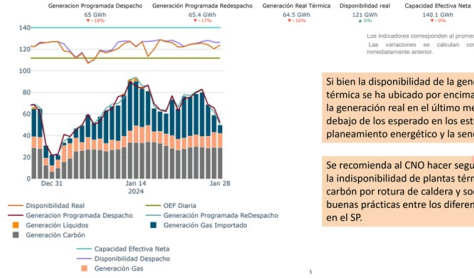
| Generacion Programada Despacho | Generación Programada Redespacho | Generación Real Térmica | Generación Real | Capacidad Efectiva Neta |
|---|---|---|---|---|
| 65 GWh | 65.4 GWh | 64.5 GWh | 121 GWh | 140.1 GWh |
| ▼ -16% | ▼ -17% | ▼ -16% | ▲ 0% | ▼ -0% |

Los indicadores corresponden al prome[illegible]
Las variaciones se calculan con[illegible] inmediatamente anterior.

140
120
100
80
60
40
20
0

Dec 31
Jan 14
2024
Jan 28

Disponibilidad Real
Generacion Programada Despacho
Generación Líquidos
Generación Carbón
OEF Diaria
Generación Programada ReDespacho
Generación Gas Importado

Capacidad Efectiva Neta
Disponibilidad Real
Generación Gas

Si bien la disponibilidad de la gen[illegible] térmica se ha ubicado por encima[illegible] la generación real en el último me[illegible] debajo de los esperado en los est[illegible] planeamiento energético y la seno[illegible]

Se recomienda al CNO hacer segu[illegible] la indisponibilidad de plantas térm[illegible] carbón por rotura de caldera y so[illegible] buenas prácticas entre los diferen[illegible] en el SP.

3